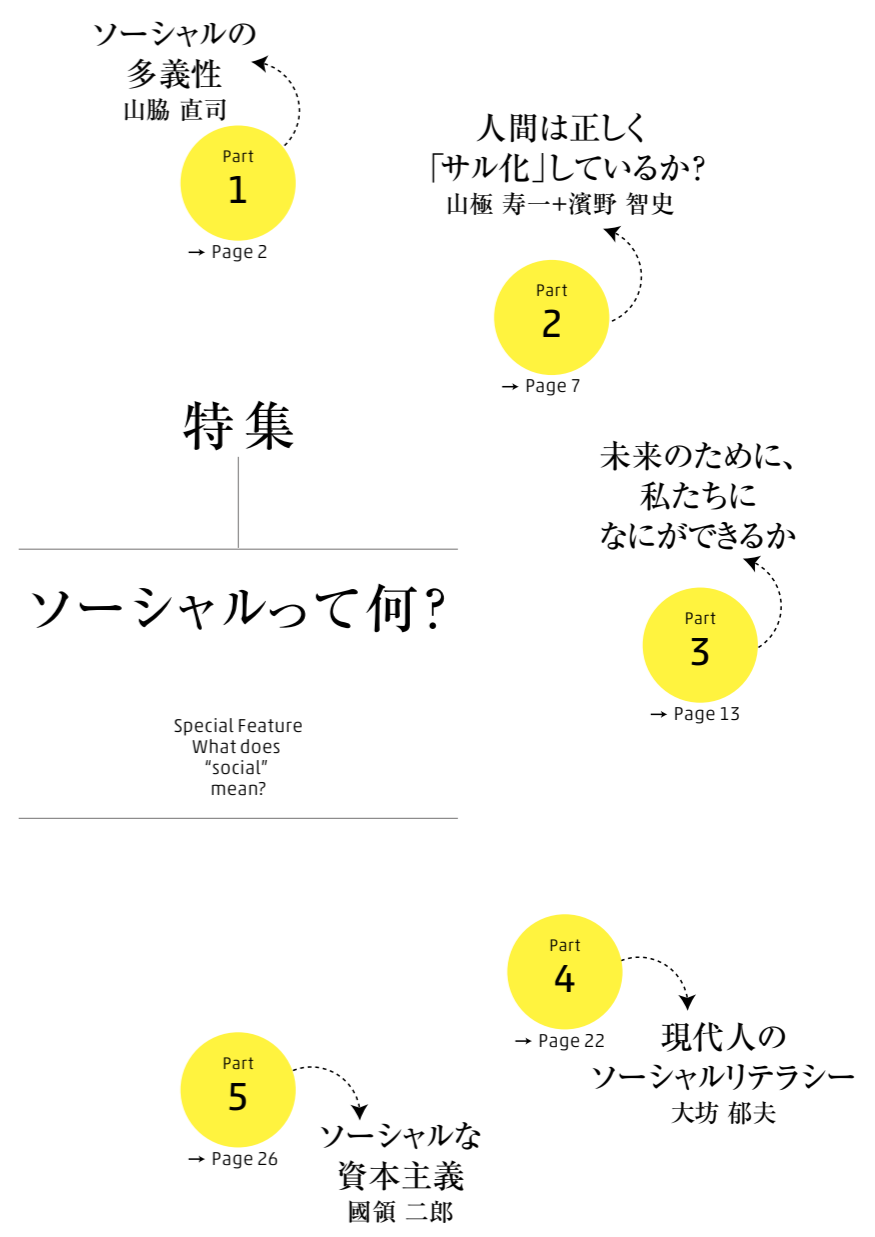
ソーシャルの
多義性
山脇 直司

Part
1
→ Page 2

人間は正しく
「サル化」しているか?
山極 寿一+濱野 智史

Part
2
→ Page 7

特集

ソーシャルって何?

Special Feature
What does
"social"
mean?

未来のために、
私たちに
なにができるか

Part
3
→ Page 13

Part
4
→ Page 22

現代人の
ソーシャルリテラシー
大坊 郁夫

Part
5
→ Page 26

ソーシャルな
資本主義
國領 二郎